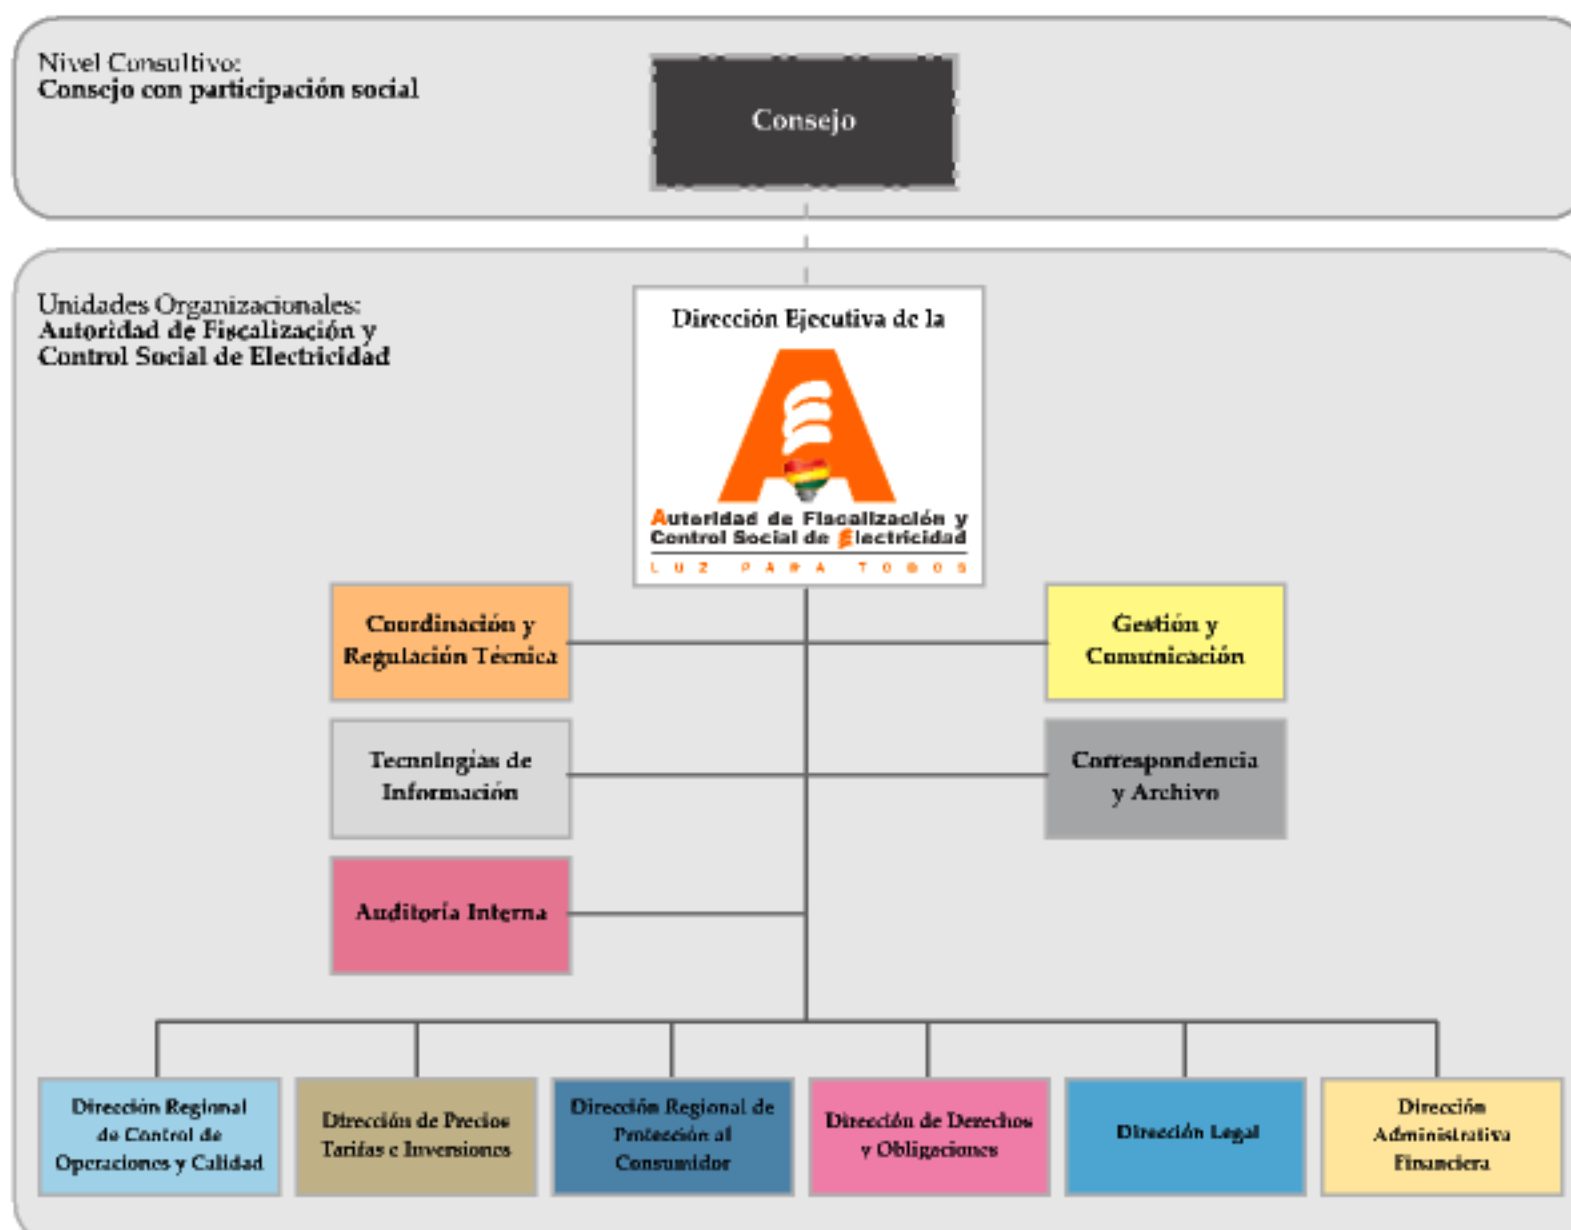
Nivel Consultivo:
Consejo con participación social

Consejo

Unidades Organizacionales:
Autoridad de Fiscalización y Control Social de Electricidad

Dirección Ejecutiva de la

Autoridad de Fiscalización y Control Social de Electricidad
LUZ PARA TODOS

Coordinación y Regulación Técnica

Gestión y Comunicación

Tecnologías de Información

Correspondencia y Archivo

Auditoría Interna

Dirección Regional de Control de Operaciones y Calidad

Dirección de Precios Tarifas e Inversiones

Dirección Regional de Protección al Consumidor

Dirección de Derechos y Obligaciones

Dirección Legal

Dirección Administrativa Financiera